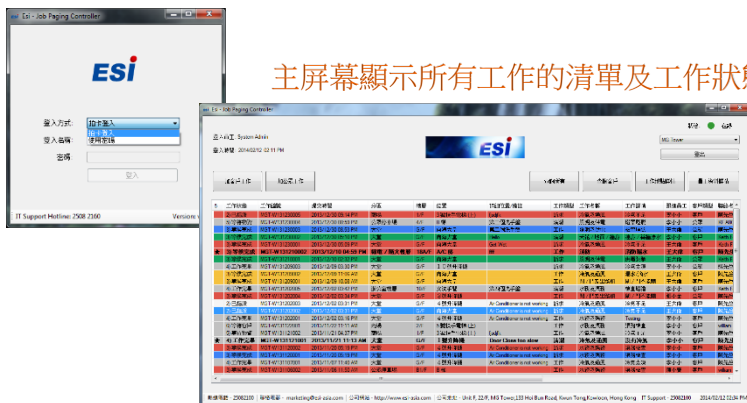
Esi - Job Paging Controller

ESi

登入方式: 拍卡登入
拍卡登入
使用密碼
登入名稱:
密碼:
登入

IT Support Hotline: 2508 2100
Version

主屏幕顯示所有工作的清單及工作狀態

Esi - Job Paging Controller

登入員工: System Admin
登入時間: 2014/02/12 02:11 PM

ESi

MG Tower
登出

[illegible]

IT Support: 25082100
2014/02/12 02:24 PM